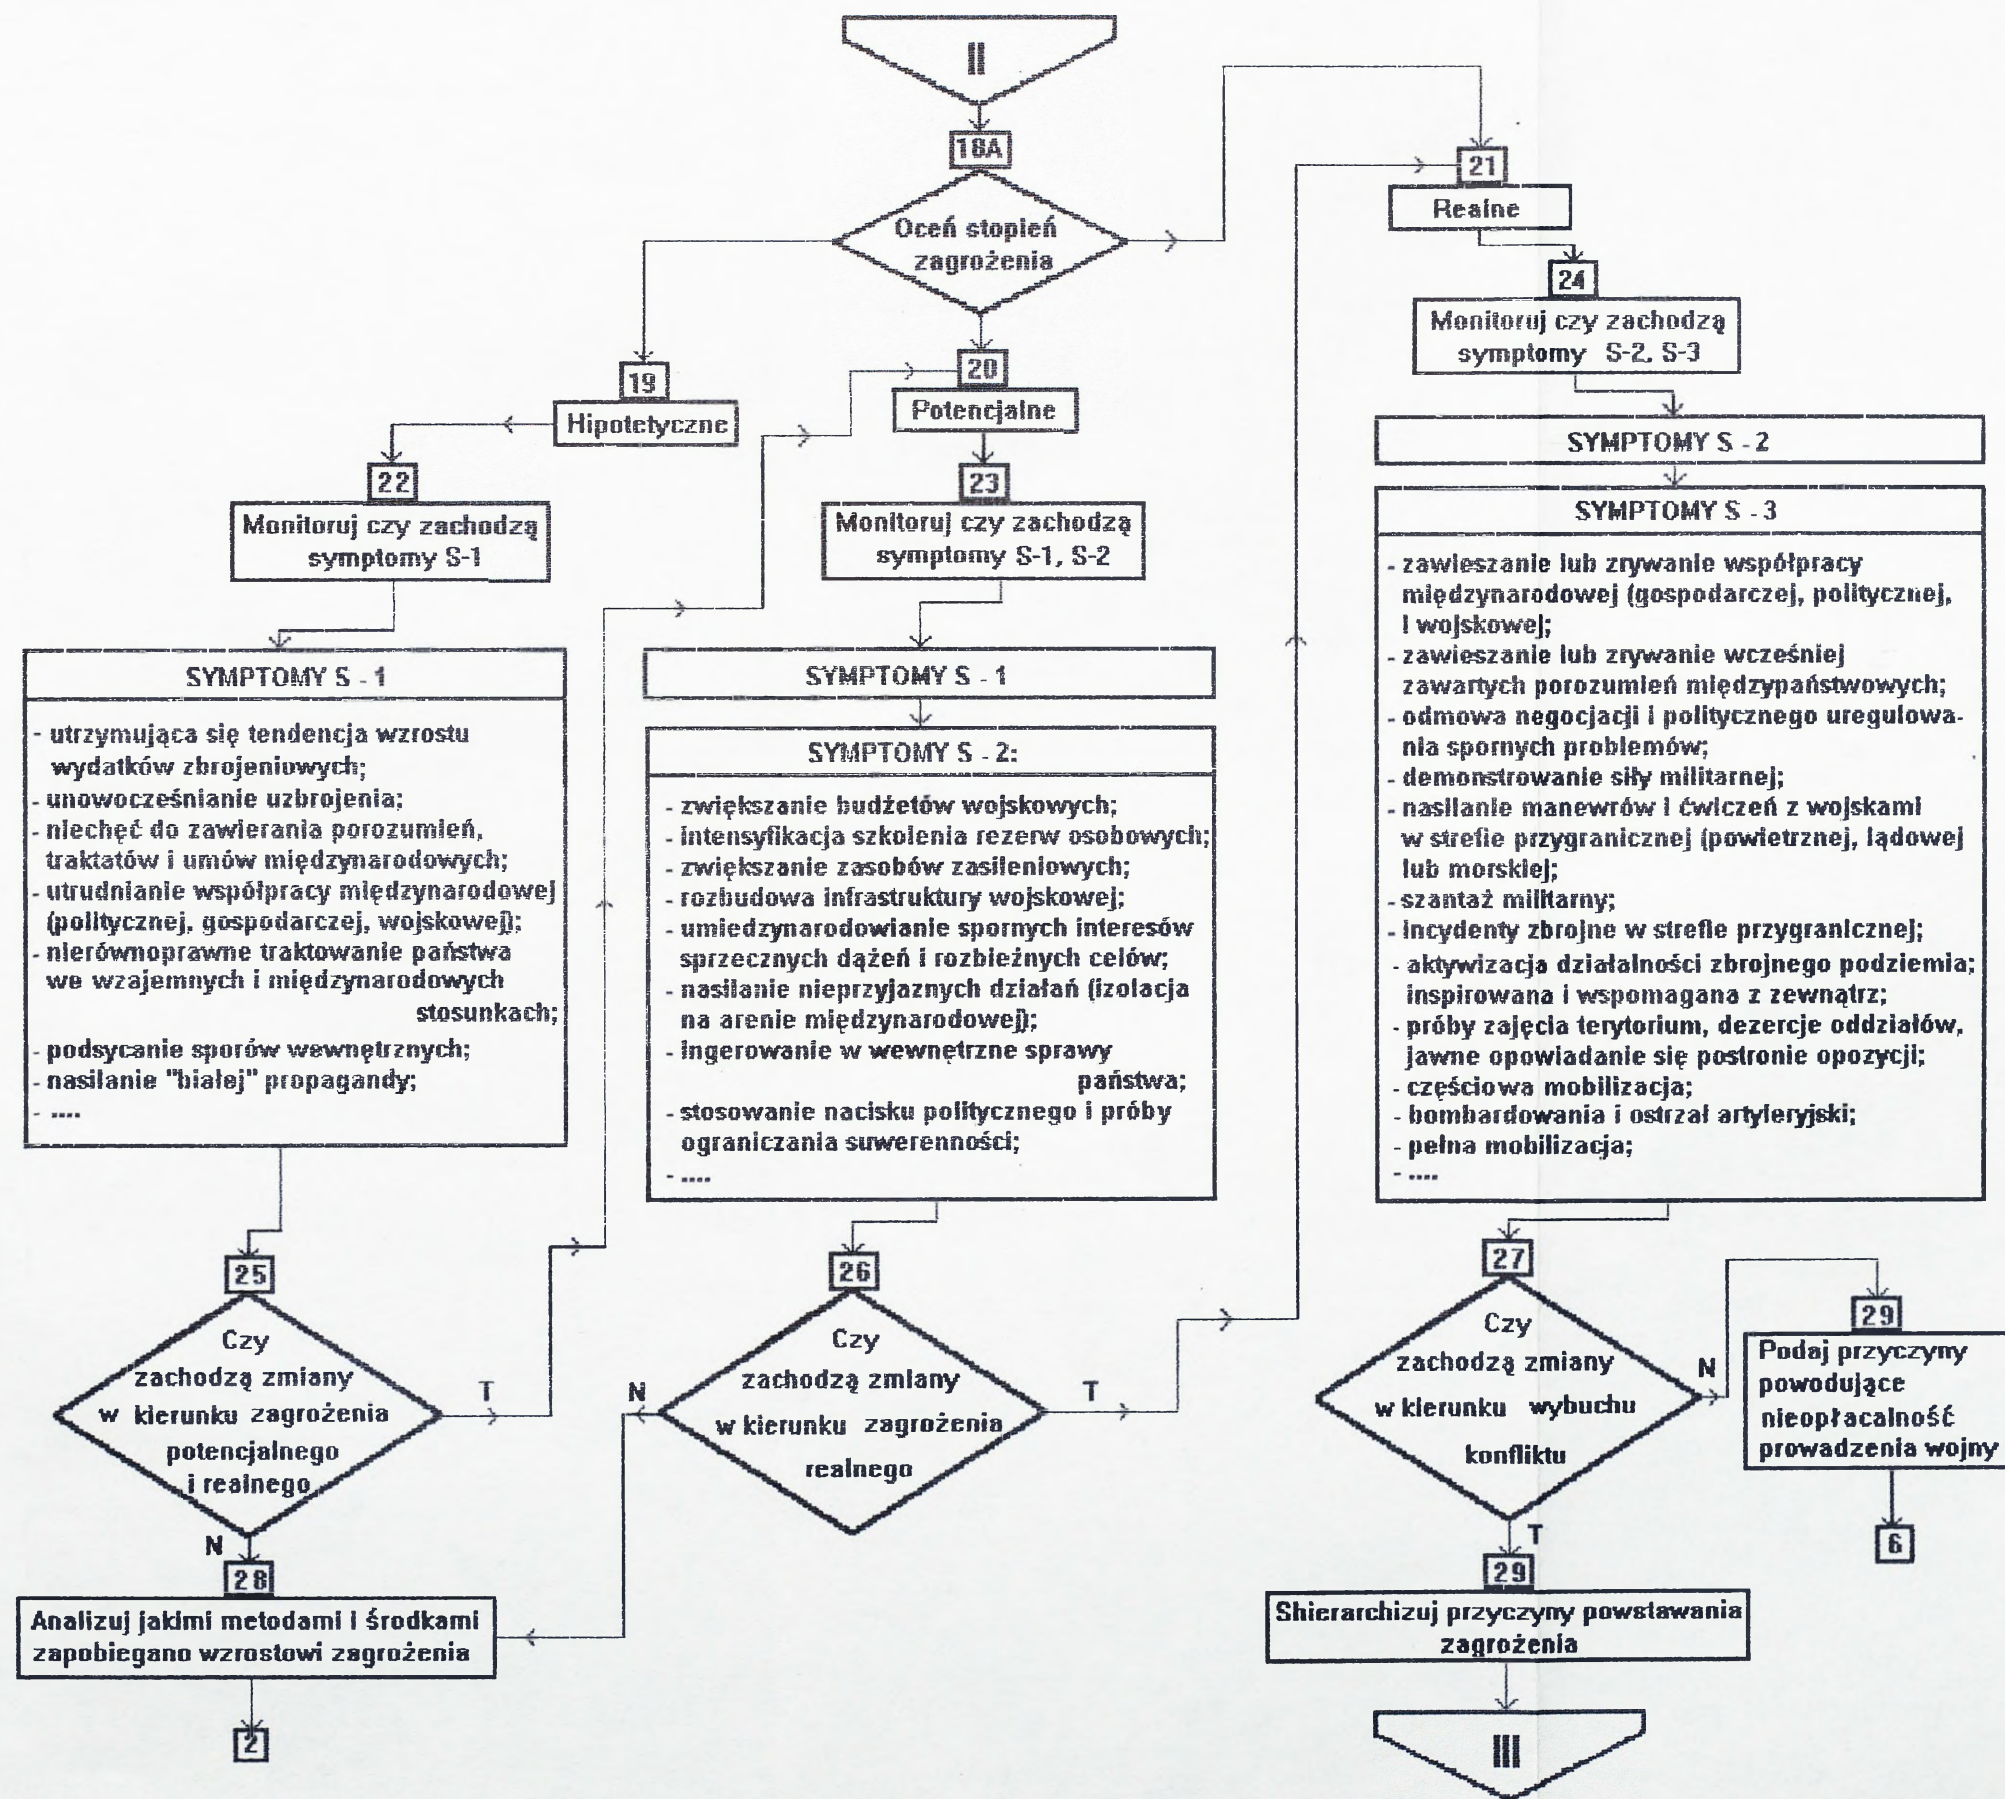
II

18A

Oceń stopień zagrożenia

19

Hipotetyczne

20

Potencjalne

21

Realne

22

Monitoruj czy zachodzą symptomy S-1

23

Monitoruj czy zachodzą symptomy S-1, S-2

24

Monitoruj czy zachodzą symptomy S-2, S-3

SYMPTOMY S - 1

- utrzymująca się tendencja wzrostu wydatków zbrojeniowych;
- unowocześnianie uzbrojenia;
- niechęć do zawierania porozumień, traktatów i umów międzynarodowych;
- utrudnianie współpracy międzynarodowej (politycznej, gospodarczej, wojskowej);
- nierównoprawne traktowanie państwa we wzajemnych i międzynarodowych stosunkach;
- podsycanie sporów wewnętrznych;
- nasilanie "białej" propagandy;
- ....

SYMPTOMY S - 1

SYMPTOMY S - 2:

- zwiększanie budżetów wojskowych;
- intensyfikacja szkolenia rezerw osobowych;
- zwiększanie zasobów zasileniowych;
- rozbudowa infrastruktury wojskowej;
- umiedzynarodowianie spornych interesów sprzecznych dążeń i rozbieżnych celów;
- nasilanie nieprzyjaznych działań (izolacja na arenie międzynarodowej);
- ingerowanie w wewnętrzne sprawy państwa;
- stosowanie nacisku politycznego i próby ograniczania suwerenności;
- ....

SYMPTOMY S - 2

SYMPTOMY S - 3

- zawieszanie lub zrywanie współpracy międzynarodowej (gospodarczej, politycznej, i wojskowej;
- zawieszanie lub zrywanie wcześniej zawartych porozumień międzypaństwowych;
- odmowa negocjacji i politycznego uregulowania spornych problemów;
- demonstrowanie siły militarnej;
- nasilanie manewrów i ćwiczeń z wojskami w strefie przygranicznej (powietrznej, lądowej lub morskiej;
- szantaż militarny;
- incydenty zbrojne w strefie przygranicznej;
- aktywizacja działalności zbrojnego podziemia; inspirowana i wspomagana z zewnątrz;
- próby zajęcia terytorium, dezercje oddziałów, jawne opowiadanie się postronie opozycji;
- częściowa mobilizacja;
- bombardowania i ostrzał artyleryjski;
- pełna mobilizacja;
- ....

25

Czy zachodzą zmiany w kierunku zagrożenia potencjalnego i realnego

T

N

26

Czy zachodzą zmiany w kierunku zagrożenia realnego

N

T

27

Czy zachodzą zmiany w kierunku wybuchu konfliktu

N

T

29

Podaj przyczyny powodujące nieopłacalność prowadzenia wojny

6

28

Analizuj jakimi metodami i środkami zapobiegano wzrostowi zagrożenia

2

29

Shierarchizuj przyczyny powstawania zagrożenia

III